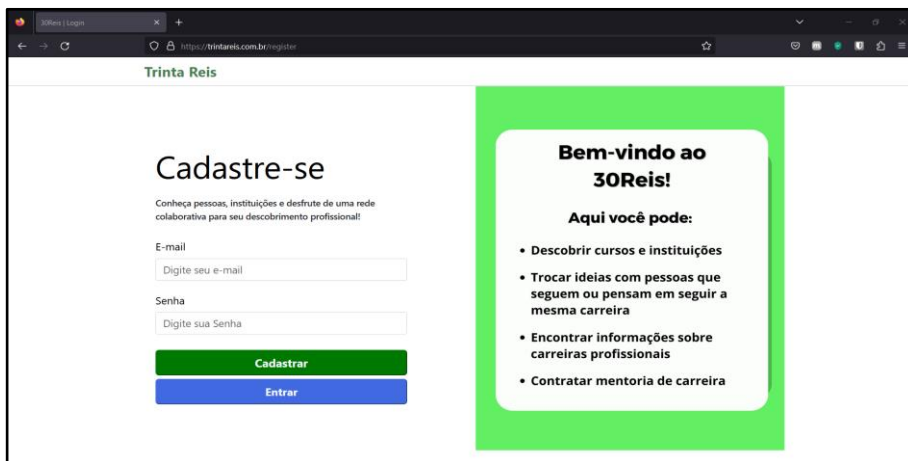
30Reis | Login

https://trintareis.com.br/register

Trinta Reis

Cadastre-se

Conheça pessoas, instituições e desfrute de uma rede colaborativa para seu descobrimento profissional!

E-mail

Digite seu e-mail

Senha

Digite sua Senha

Cadastrar

Entrar

Bem-vindo ao 30Reis!

Aqui você pode:

• Descobrir cursos e instituições
• Trocar ideias com pessoas que seguem ou pensam em seguir a mesma carreira
• Encontrar informações sobre carreiras profissionais
• Contratar mentoria de carreira